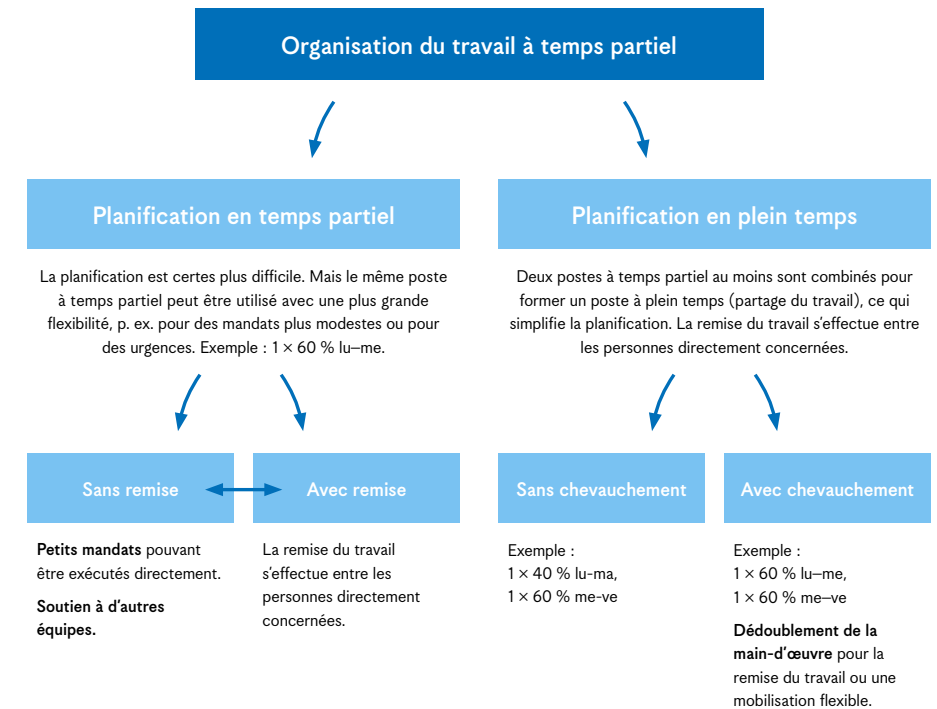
Organisation du travail à temps partiel

Planification en temps partiel

La planification est certes plus difficile. Mais le même poste à temps partiel peut être utilisé avec une plus grande flexibilité, p. ex. pour des mandats plus modestes ou pour des urgences. Exemple : 1 × 60 % lu–me.

Sans remise

Petits mandats pouvant être exécutés directement.

Soutien à d'autres équipes.

Avec remise

La remise du travail s'effectue entre les personnes directement concernées.

Planification en plein temps

Deux postes à temps partiel au moins sont combinés pour former un poste à plein temps (partage du travail), ce qui simplifie la planification. La remise du travail s'effectue entre les personnes directement concernées.

Sans chevauchement

Exemple :
1 × 40 % lu-ma,
1 × 60 % me-ve

Avec chevauchement

Exemple :
1 × 60 % lu–me,
1 × 60 % me–ve

Dédoublement de la main-d'œuvre pour la remise du travail ou une mobilisation flexible.